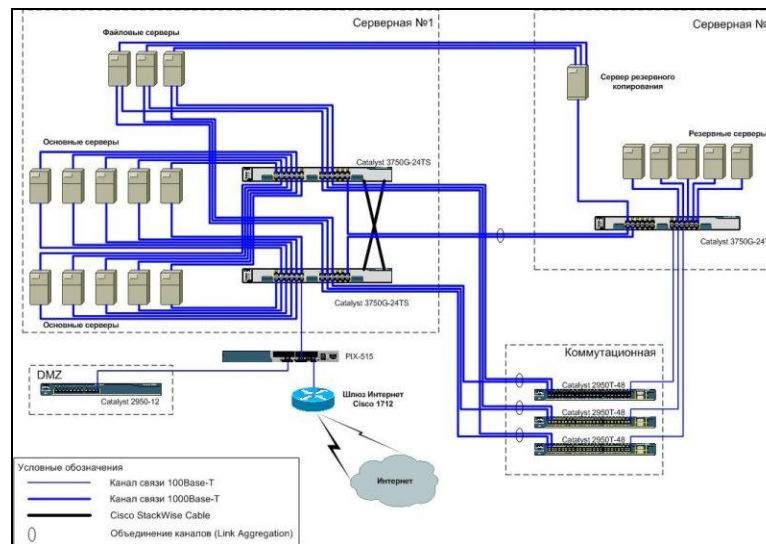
Серверная №1

Серверная №

Файловые серверы

Сервер резервного копирования

Резервные серверы

Основные серверы

Catalyst 3750G-24TS

Catalyst 3750G-24T

Catalyst 3750G-24TS

Основные серверы

PIX-515

Коммутационная

DMZ

Catalyst 2950-12

Шлюз Интернет Cisco 1712

Catalyst 2950T-48

Catalyst 2950T-48

Catalyst 2950T-48

Интернет

Условные обозначения

Канал связи 100Base-T

Канал связи 1000Base-T

Cisco StackWise Cable

Объединение каналов (Link Aggregation)